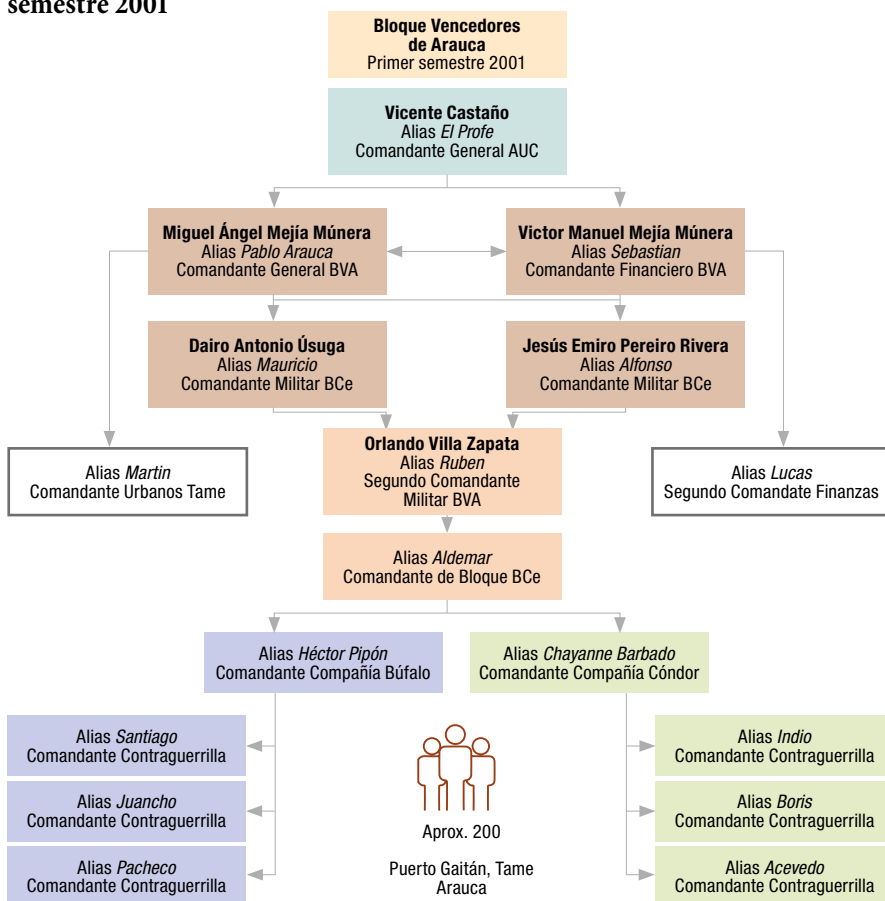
semestre 2001

**Bloque Vencedores de Arauca**
Primer semestre 2001

**Vicente Castaño**
Alias *El Profe*
Comandante General AUC

**Miguel Ángel Mejía Múnera**
Alias *Pablo Arauca*
Comandante General BVA

**Victor Manuel Mejía Múnera**
Alias *Sebastian*
Comandante Financiero BVA

**Dairo Antonio Úsuga**
Alias *Mauricio*
Comandante Militar BCe

**Jesús Emiro Pereiro Rivera**
Alias *Alfonso*
Comandante Militar BCe

Alias *Martin*
Comandante Urbanos Tame

**Orlando Villa Zapata**
Alias *Ruben*
Segundo Comandante Militar BVA

Alias *Lucas*
Segundo Comandate Finanzas

Alias *Aldemar*
Comandante de Bloque BCe

Alias *Héctor Pipón*
Comandante Compañía Búfalo

Alias *Chayanne Barbado*
Comandante Compañía Cóndor

Alias *Santiago*
Comandante Contraguerrilla

Alias *Juancho*
Comandante Contraguerrilla

Alias *Pacheco*
Comandante Contraguerrilla

Aprox. 200

Puerto Gaitán, Tame Arauca

Alias *Indio*
Comandante Contraguerrilla

Alias *Boris*
Comandante Contraguerrilla

Alias *Acevedo*
Comandante Contraguerrilla